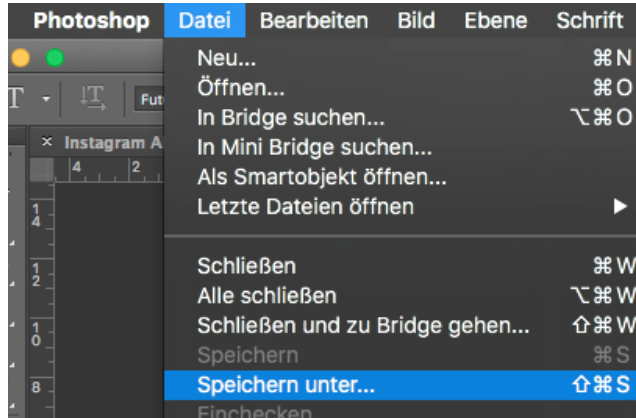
Photoshop Datei Bearbeiten Bild Ebene Schrift

Fut

× Instagram A

4 2

1 4

1 2

1 0

8

Neu... ⌘N
Öffnen... ⌘O
In Bridge suchen... ⌥⌘O
In Mini Bridge suchen...
Als Smartobjekt öffnen...
Letzte Dateien öffnen ▶

Schließen ⌘W
Alle schließen ⌥⌘W
Schließen und zu Bridge gehen... ⇧⌘W
Speichern ⌘S
Speichern unter... ⇧⌘S
Einchecken